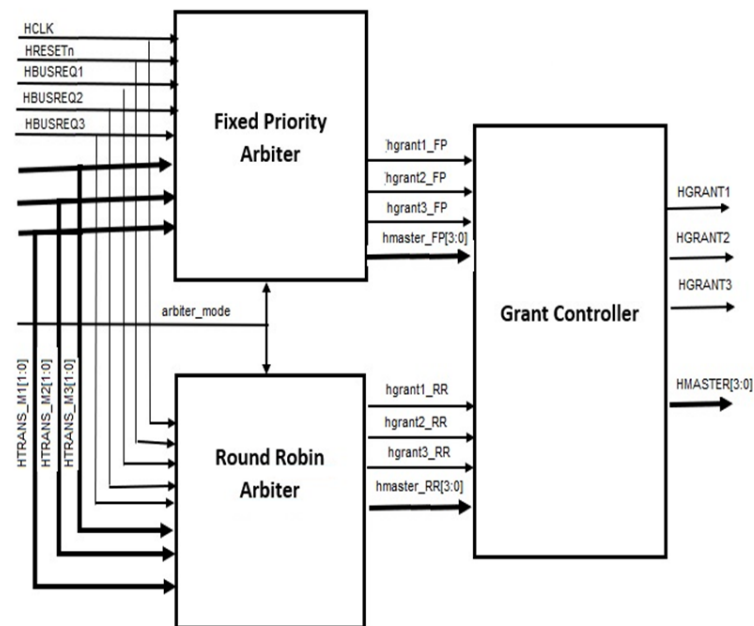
HCLK
HRESETn
HBUSREQ1
HBUSREQ2
HBUSREQ3

Fixed Priority Arbiter

hgrant1_FP
hgrant2_FP
hgrant3_FP
hmaster_FP[3:0]

Grant Controller

HGRANT1
HGRANT2
HGRANT3
HMASTER[3:0]

arbiter_mode

HTRANS_M1[1:0]
HTRANS_M2[1:0]
HTRANS_M3[1:0]

Round Robin Arbiter

hgrant1_RR
hgrant2_RR
hgrant3_RR
hmaster_RR[3:0]